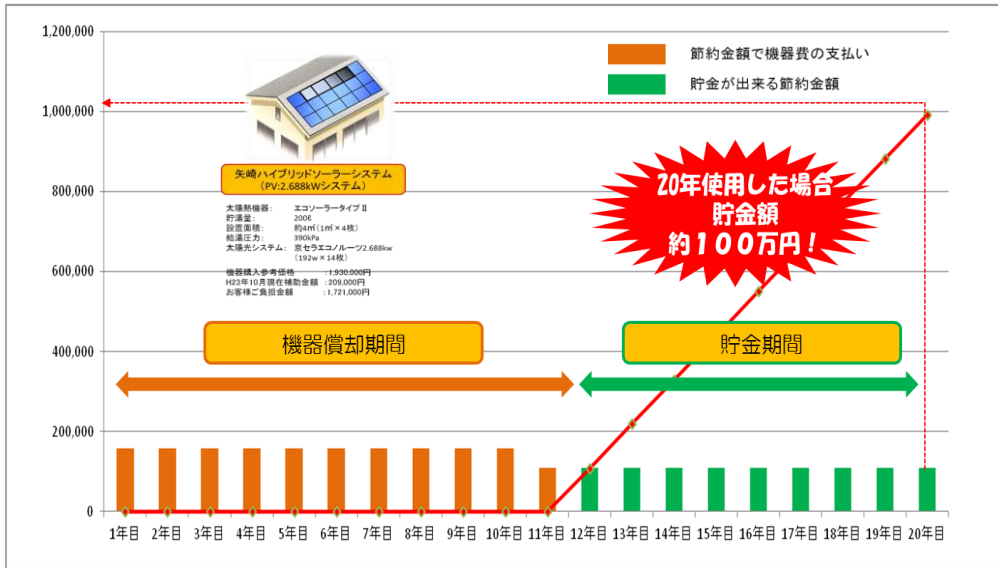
1,200,000

1,000,000

800,000

600,000

400,000

200,000

0

節約金額で機器費の支払い

貯金が出来る節約金額

矢崎ハイブリッドソーラーシステム
（PV:2.688kWシステム）

太陽熱機器：　エコソーラータイプⅡ
貯湯量：　200ℓ
設置面積：　約4㎡（1㎡×4枚）
給湯圧力：　390kPa
太陽光システム：　京セラエコノルーツ2.688kw
（192w×14枚）

機器購入参考価格　：1,930,000円
H23年10月現在補助金額　：209,000円
お客様ご負担金額　：1,721,000円

20年使用した場合
貯金額
約１００万円！

機器償却期間

貯金期間

1年目　2年目　3年目　4年目　5年目　6年目　7年目　8年目　9年目　10年目　11年目　12年目　13年目　14年目　15年目　16年目　17年目　18年目　19年目　20年目